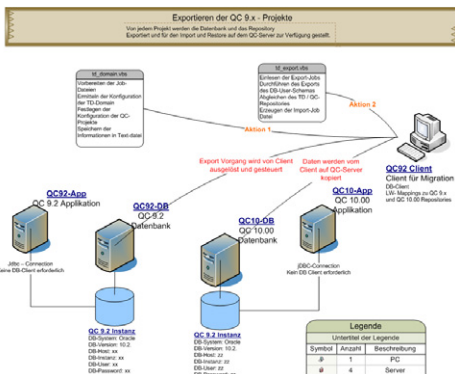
Exportieren der QC 9.x - Projekte

Von jedem Projekt werden die Datenbank und das Repository Exportiert und für den Import and Restore auf dem QC-Server zur Verfügung gestellt.

td_domain.vbs

Vorbereiten der Job-Dateien
Ermitteln der Konfiguration der TD-Domain
Festlegen der Konfiguration der QC-Projekte
Speichern der Informationen in Text-datei

td_export.vbs

Einlesen der Export-Jobs
Durchführen des Exports des DB-User-Schemas
Abgleichen des TD / QC-Repositories
Erzeugen der Import-Job Datei

Aktion 2

Aktion 1

Export Vorgang wird von Client ausgelöst und gesteuert

Daten werden vom Client auf QC-Server kopiert

QC92 Client
Client für Migration
DB-Client
LW- Mappings zu QC 9.x und QC 10.00 Repositories

QC92-App
QC 9.2 Applikation

QC92-DB
QC 9.2
Datenbank

QC10-DB
QC 10.00
Datenbank

QC10-App
QC 10.00
Applikation

Jdbc – Connection
Keine DB-Client erforderlich

JDBC-Connection
Kein DB Client erforderlich

QC 9.2 Instanz
DB-System: Oracle
DB-Version: 10.2
DB-Host: xx
DB-Instanz: xx
DB-User: xx
DB-Password: xx

QC 9.2 Instanz
DB-System: Oracle
DB-Version: 10.2
DB-Host: zz
DB-Instanz: zz
DB-User: zz
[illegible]

Legende
Untertitel der Legende

| Symbol | Anzahl | Beschreibung |
|---|---|---|
| | 1 | PC |
| | 4 | Server |